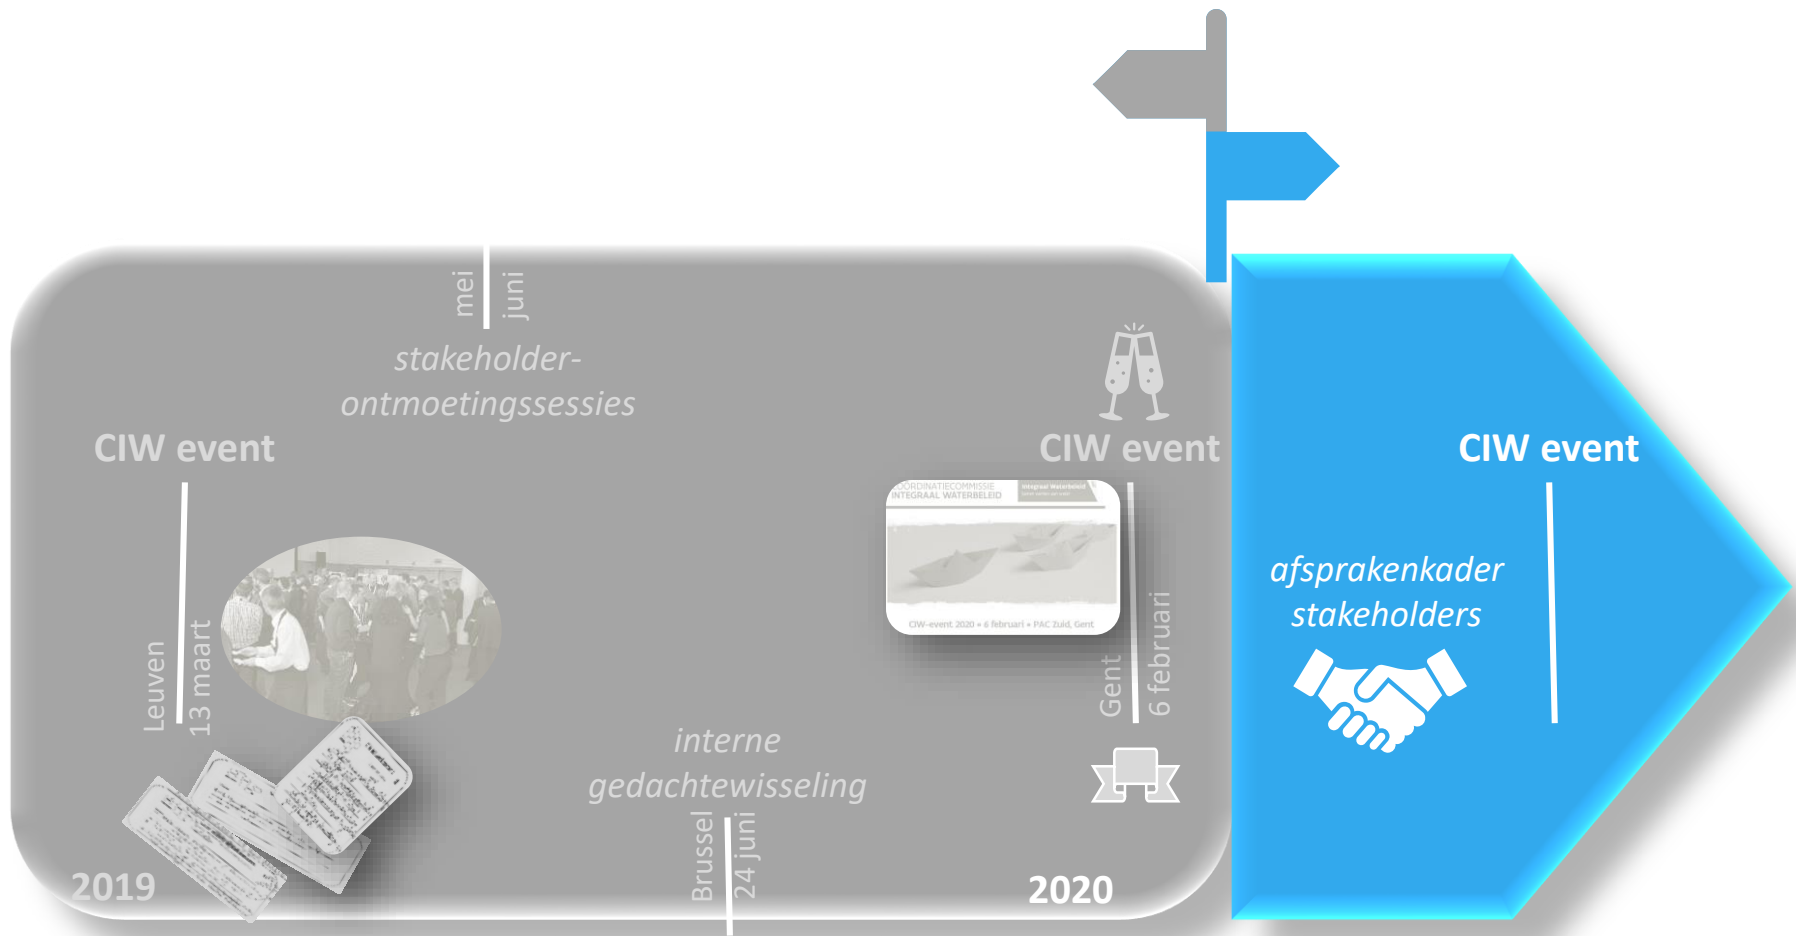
mei
juni
stakeholder-ontmoetingssessies
CIW event
Leuven
13 maart
CIW event
COÖRDINATIECOMMISSIE INTEGRAAL WATERBELEID
CIW-event 2020 • 6 februari • PAC Zuid, Gent
Gent
6 februari
CIW event
afsprakenkader stakeholders
interne gedachtewisseling
Brussel
24 juni
2019
2020